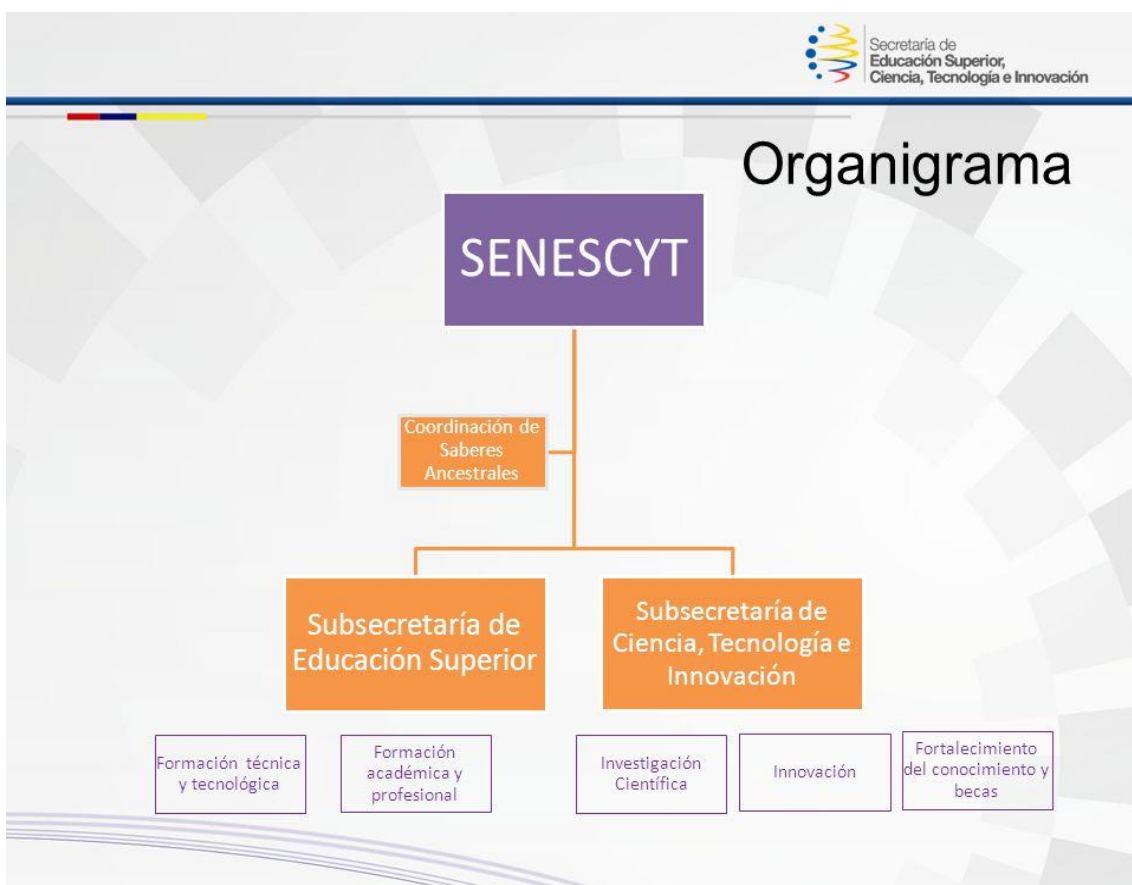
Secretaría de
Educación Superior,
Ciencia, Tecnología e Innovación

Organigrama

SENESCYT

Coordinación de Saberes Ancestrales

Subsecretaría de Educación Superior

Subsecretaría de Ciencia, Tecnología e Innovación

Formación técnica y tecnológica

Formación académica y profesional

Investigación Científica

Innovación

Fortalecimiento del conocimiento y becas